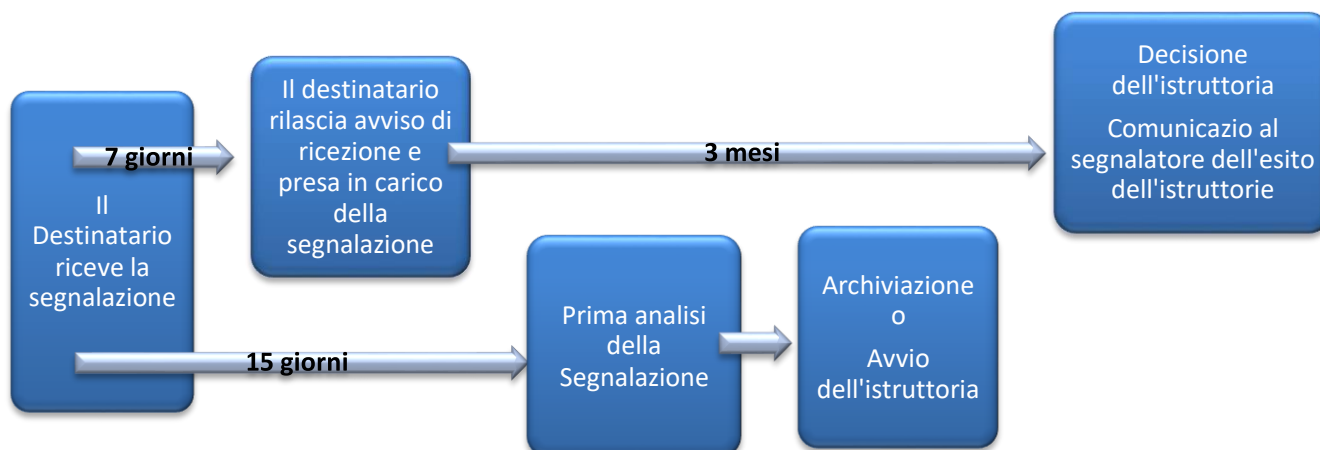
Il Destinatario riceve la segnalazione

7 giorni

Il destinatario rilascia avviso di ricezione e presa in carico della segnalazione

3 mesi

Decisione dell'istruttoria

Comunicazio al segnalatore dell'esito dell'istruttorie

15 giorni

Prima analisi della Segnalazione

Archiviazione o

Avvio dell'istruttoria